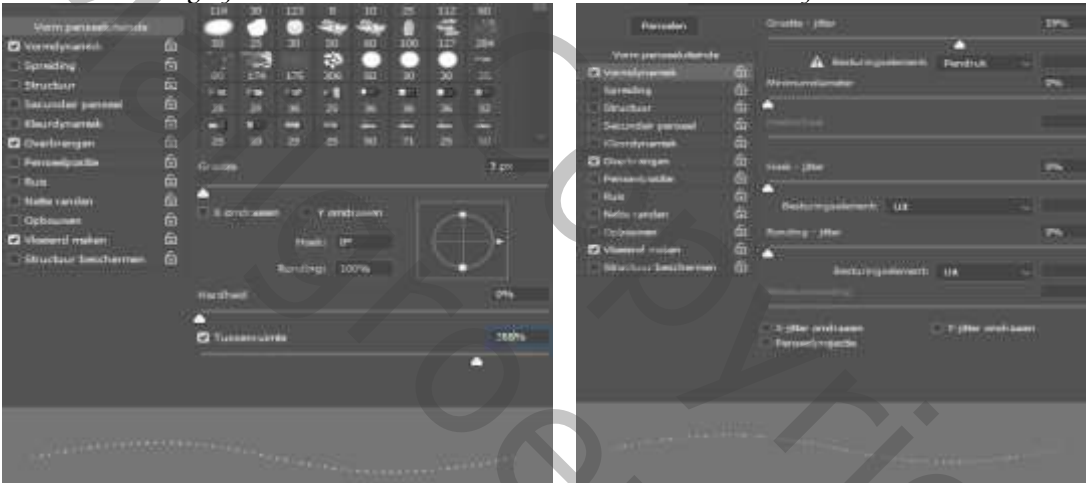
Vorm penseeluiteinde
Vormdynamiek
Spreiding
Structuur
Secundair penseel
Kleurdynamiek
Overbrengen
Penseelpositie
Ruis
Natte randen
Opbouwen
Vloeiend maken
Structuur beschermen

118 30 123 8 10 25 112 60
30 25 30 50 80 100 127 284
60 174 175 306 80 30 20
28 28 36 25 36 36 36 32
25 10 29 25 50 71 25 50

Grootte 3 px
X omdraaien Y omdraaien
Hoek: 0°
Ronding: 100%
Hardheid 0%
Tussenruimte 388%

Penselen
Vorm penseeluiteinde
Vormdynamiek
Spreiding
Structuur
Secundair penseel
Kleurdynamiek
Overbrengen
Penseelpositie
Ruis
Natte randen
Opbouwen
Vloeiend maken
Structuur beschermen

Grootte - jitter 19%
Besturingselement: Pendruk
Minimumdiameter 0%
Hoek - jitter 0%
Besturingselement: Uit
Ronding - jitter 0%
Besturingselement: Uit
Minimumronding
X-jitter omdraaien Y-jitter omdraaien
Penseelprojectie